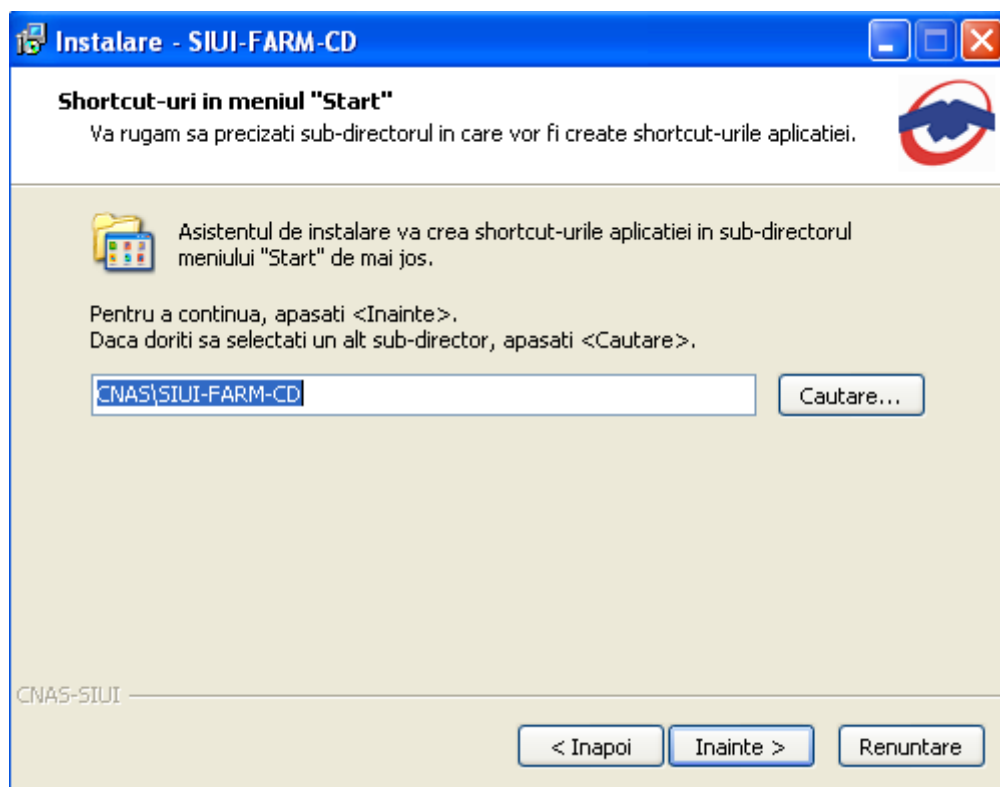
Instalare - SIUI-FARM-CD

Shortcut-uri in meniul "Start"
Va rugam sa precizati sub-directorul in care vor fi create shortcut-urile aplicatiei.

Asistentul de instalare va crea shortcut-urile aplicatiei in sub-directorul meniului "Start" de mai jos.

Pentru a continua, apasati <Inainte>.
Daca doriti sa selectati un alt sub-director, apasati <Cautare>.

CNAS\SIUI-FARM-CD

Cautare...

CNAS-SIUI

< Inapoi

Inainte >

Renuntare